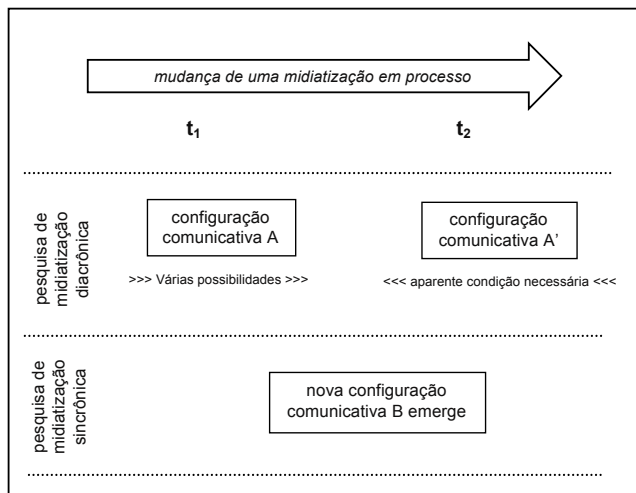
mudança de uma midiatização em processo

$t_1$

$t_2$

pesquisa de midiatização diacrônica

configuração comunicativa A

>>> Várias possibilidades >>>

configuração comunicativa A'

<<< aparente condição necessária <<<

pesquisa de midiatização sincrônica

nova configuração comunicativa B emerge